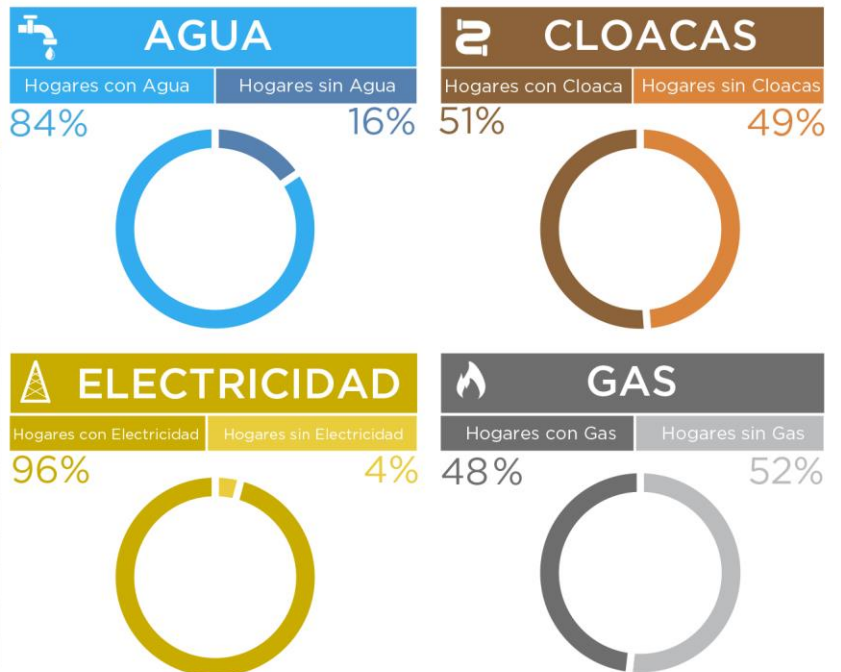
AGUA

Hogares con Agua | Hogares sin Agua

84% 16%

CLOACAS

Hogares con Cloaca | Hogares sin Cloacas

51% 49%

ELECTRICIDAD

Hogares con Electricidad | Hogares sin Electricidad

96% 4%

GAS

Hogares con Gas | Hogares sin Gas

48% 52%